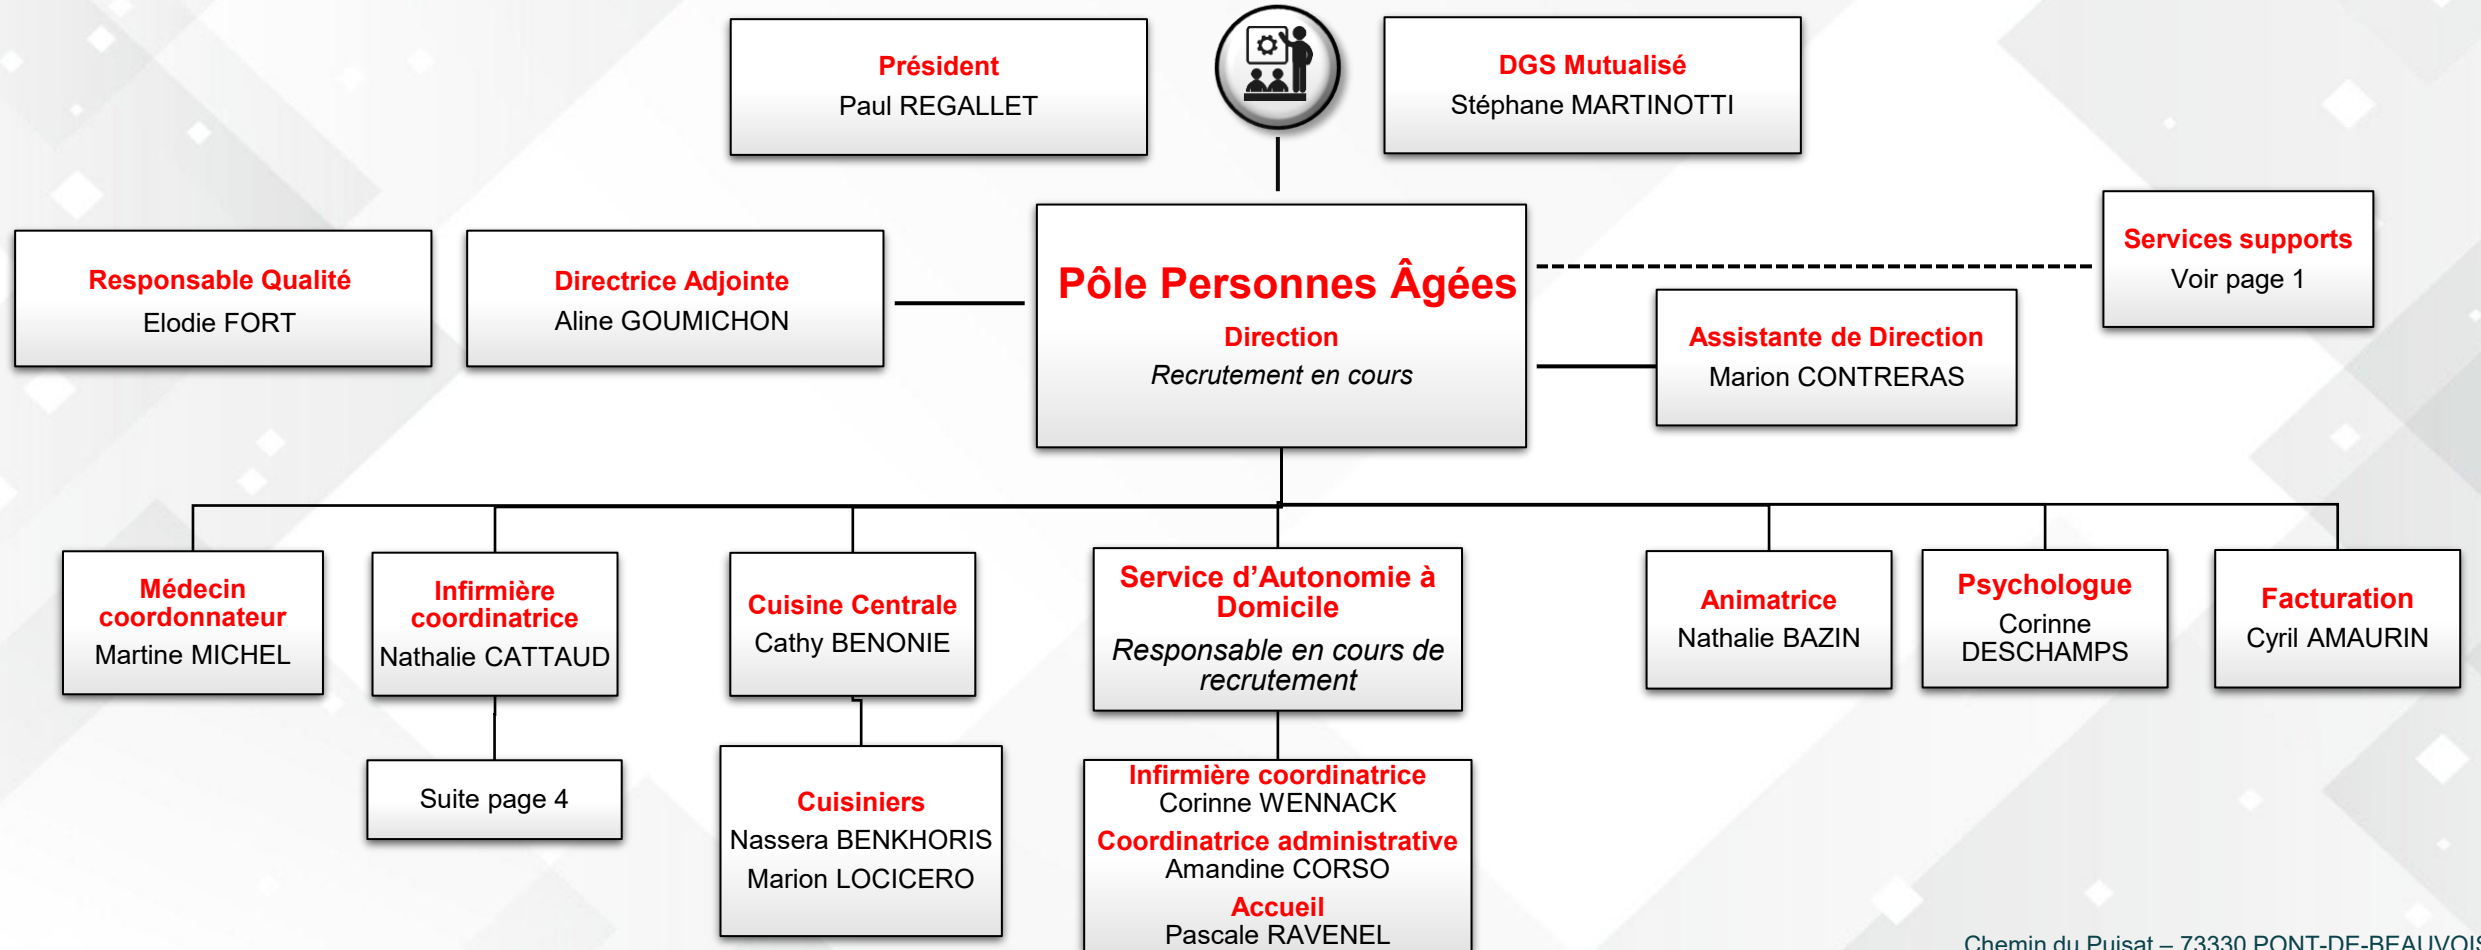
Président
Paul REGALLET

DGS Mutualisé
Stéphane MARTINOTTI

Responsable Qualité
Elodie FORT

Directrice Adjointe
Aline GOUMICHON

Pôle Personnes Âgées
Direction
*Recrutement en cours*

Services supports
Voir page 1

Assistante de Direction
Marion CONTRERAS

Médecin coordonnateur
Martine MICHEL

Infirmière coordinatrice
Nathalie CATTAUD

Suite page 4

Cuisine Centrale
Cathy BENONIE

Cuisiniers
Nassera BENKHORIS
Marion LOCICERO

Service d'Autonomie à Domicile
*Responsable en cours de recrutement*

Infirmière coordinatrice
Corinne WENNACK
Coordinatrice administrative
Amandine CORSO
Accueil
Pascale RAVENEL

Animatrice
Nathalie BAZIN

Psychologue
Corinne DESCHAMPS

Facturation
Cyril AMAURIN

Chemin du Puisat – 73330 PONT-DE-BEAUVOI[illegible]